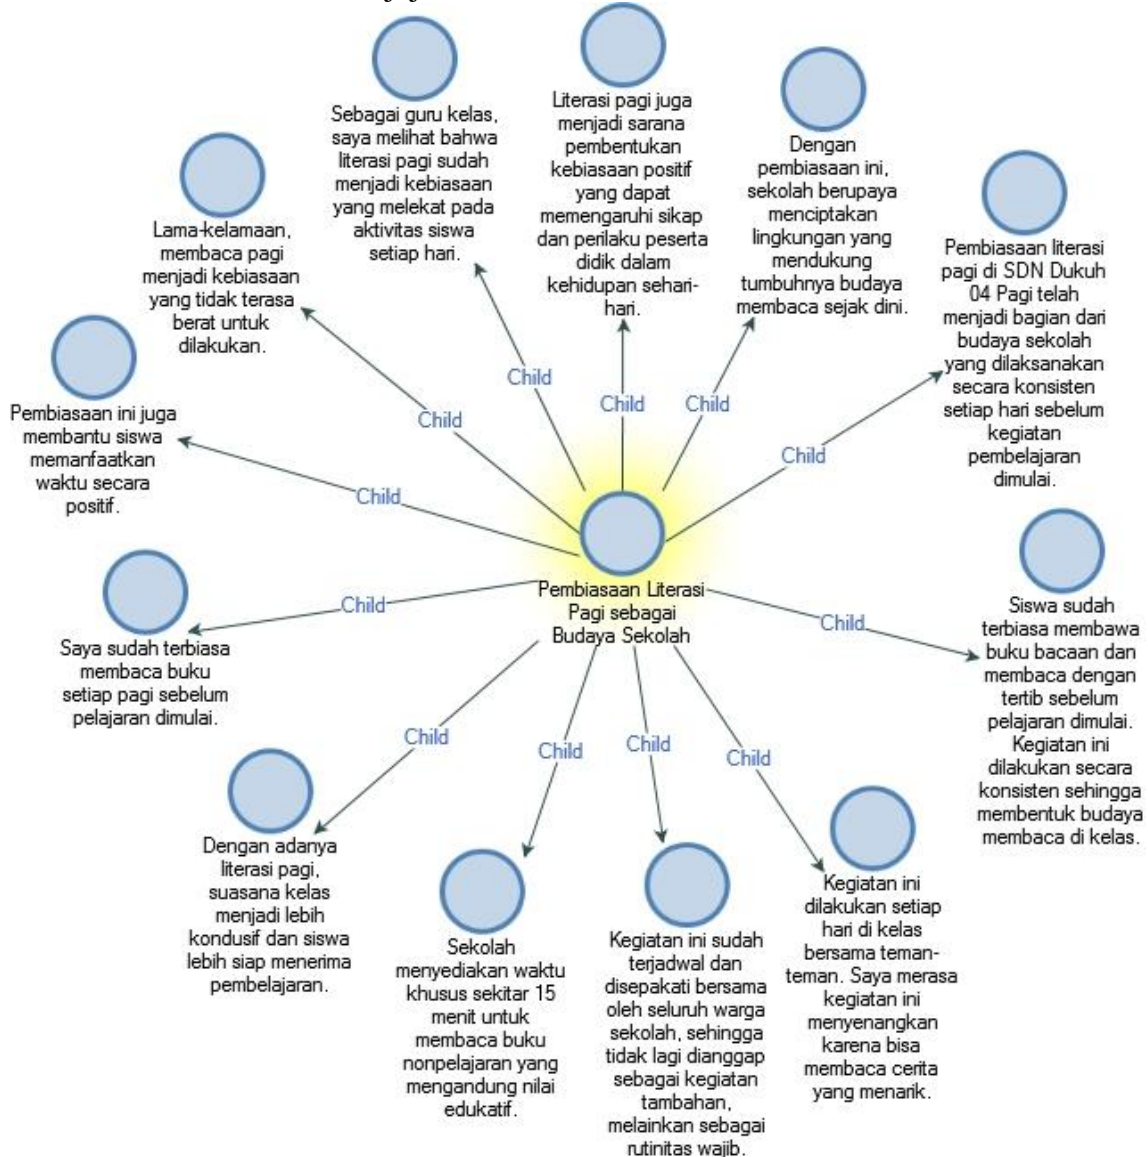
Pembiasaan Literasi Pagi sebagai Budaya Sekolah

Child

Sebagai guru kelas, saya melihat bahwa literasi pagi sudah menjadi kebiasaan yang melekat pada aktivitas siswa setiap hari.

Child

Literasi pagi juga menjadi sarana pembentukan kebiasaan positif yang dapat memengaruhi sikap dan perilaku peserta didik dalam kehidupan sehari-hari.

Child

Dengan pembiasaan ini, sekolah berupaya menciptakan lingkungan yang mendukung tumbuhnya budaya membaca sejak dini.

Child

Lama-kelamaan, membaca pagi menjadi kebiasaan yang tidak terasa berat untuk dilakukan.

Child

Pembiasaan literasi pagi di SDN Dukuh 04 Pagi telah menjadi bagian dari budaya sekolah yang dilaksanakan secara konsisten setiap hari sebelum kegiatan pembelajaran dimulai.

Child

Pembiasaan ini juga membantu siswa memanfaatkan waktu secara positif.

Child

Saya sudah terbiasa membaca buku setiap pagi sebelum pelajaran dimulai.

Child

Siswa sudah terbiasa membawa buku bacaan dan membaca dengan tertib sebelum pelajaran dimulai. Kegiatan ini dilakukan secara konsisten sehingga membentuk budaya membaca di kelas.

Child

Dengan adanya literasi pagi, suasana kelas menjadi lebih kondusif dan siswa lebih siap menerima pembelajaran.

Child

Sekolah menyediakan waktu khusus sekitar 15 menit untuk membaca buku nonpelajaran yang mengandung nilai edukatif.

Child

Kegiatan ini sudah terjadwal dan disepakati bersama oleh seluruh warga sekolah, sehingga tidak lagi dianggap sebagai kegiatan tambahan, melainkan sebagai rutinitas wajib.

Child

Kegiatan ini dilakukan setiap hari di kelas bersama teman-teman. Saya merasa kegiatan ini menyenangkan karena bisa membaca cerita yang menarik.